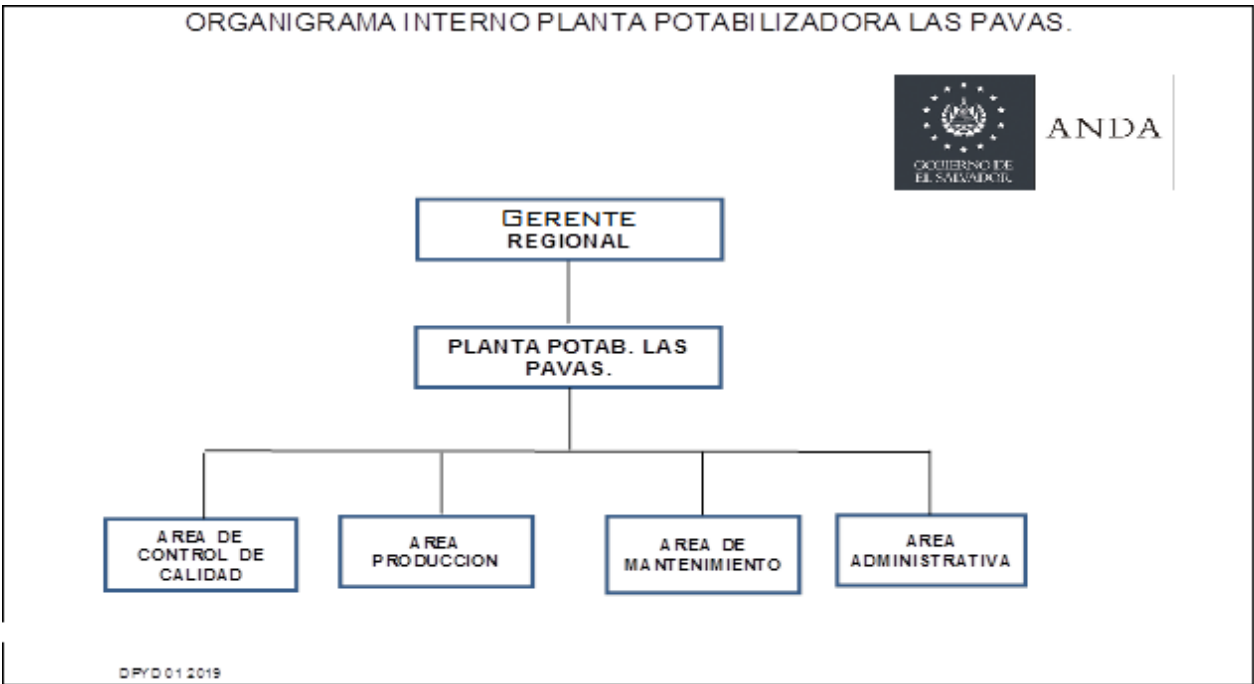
ORGANIGRAMA INTERNO PLANTA POTABILIZADORA LAS PAVAS.

GOBIERNO DE EL SALVADOR

ANDA

GERENTE REGIONAL

PLANTA POTAB. LAS PAVAS.

AREA DE CONTROL DE CALIDAD

AREA PRODUCCION

AREA DE MANTENIMIENTO

AREA ADMINISTRATIVA

DPYD 01 2019